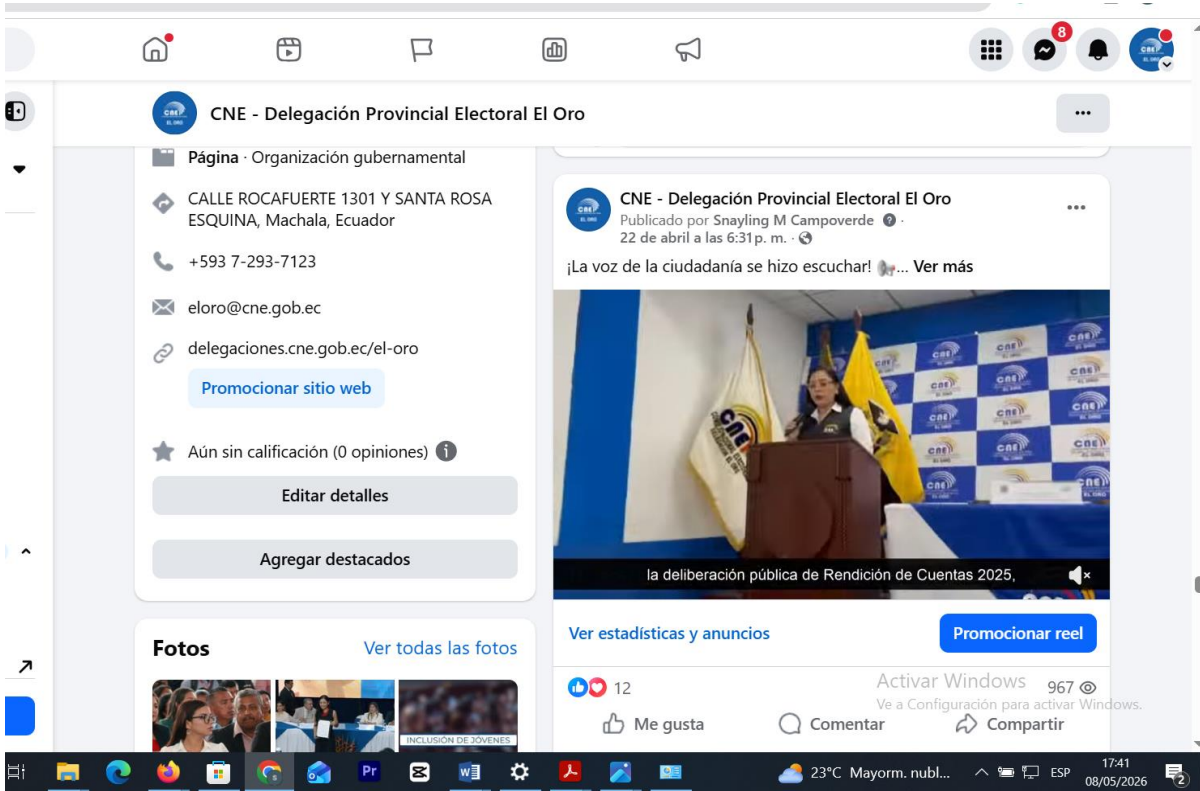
8

CNE - Delegación Provincial Electoral El Oro

Página · Organización gubernamental

CALLE ROCAFUERTE 1301 Y SANTA ROSA ESQUINA, Machala, Ecuador

+593 7-293-7123

eloro@cne.gob.ec

delegaciones.cne.gob.ec/el-oro

Promocionar sitio web

Aún sin calificación (0 opiniones)

Editar detalles

Agregar destacados

Fotos

Ver todas las fotos

INCLUSIÓN DE JÓVENES

CNE - Delegación Provincial Electoral El Oro
Publicado por Snayling M Campoverde ·
22 de abril a las 6:31 p. m. ·

¡La voz de la ciudadanía se hizo escuchar! ... Ver más

la deliberación pública de Rendición de Cuentas 2025,

Ver estadísticas y anuncios

Promocionar reel

12

967

Activar Windows
Ve a Configuración para activar Windows.

Me gusta

Comentar

Compartir

23°C Mayorm. nubl...

ESP

17:41
08/05/2026

2